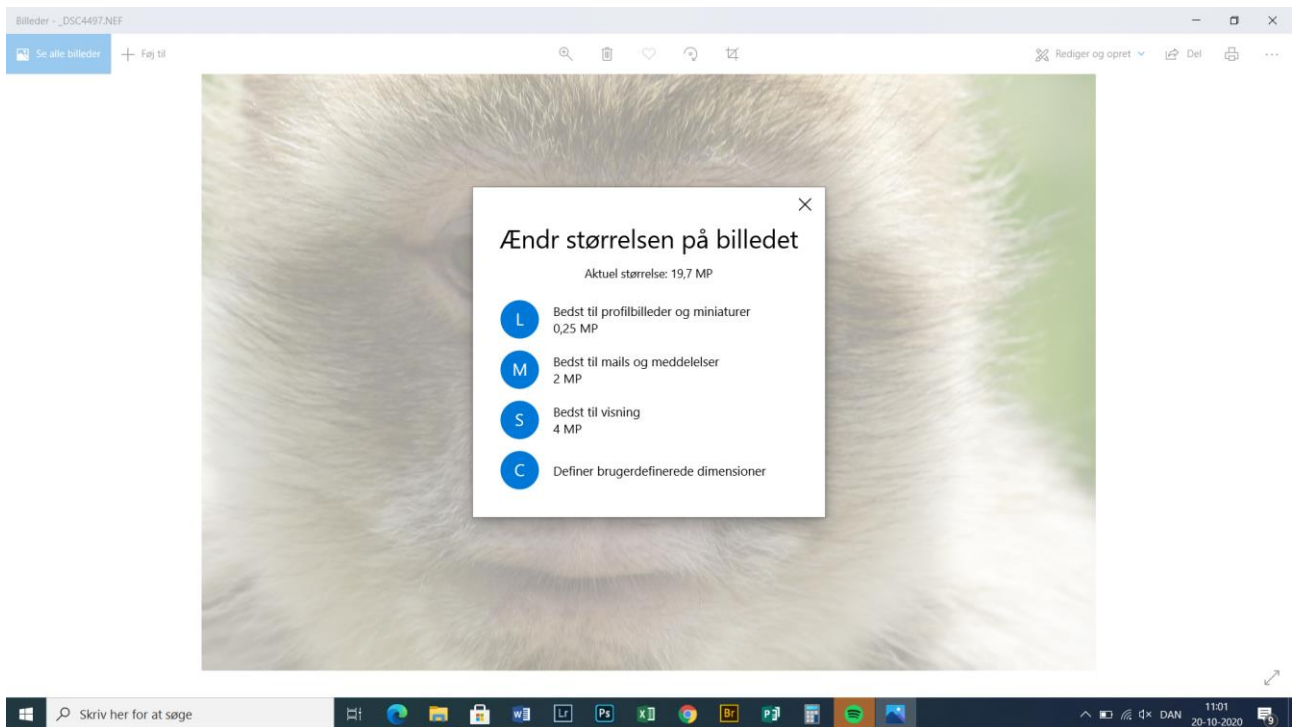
Billeder - _DSC4497.NEF

Se alle billeder

+ Føj til

Rediger og opret

Del

...

×

Ændr størrelsen på billedet

Aktuel størrelse: 19,7 MP

L
Bedst til profilbilleder og miniaturer
0,25 MP

M
Bedst til mails og meddelelser
2 MP

S
Bedst til visning
4 MP

C
Definer brugerdefinerede dimensioner

Skriv her for at søge

Lr

Ps

Br

DAN

11:01
20-10-2020

9